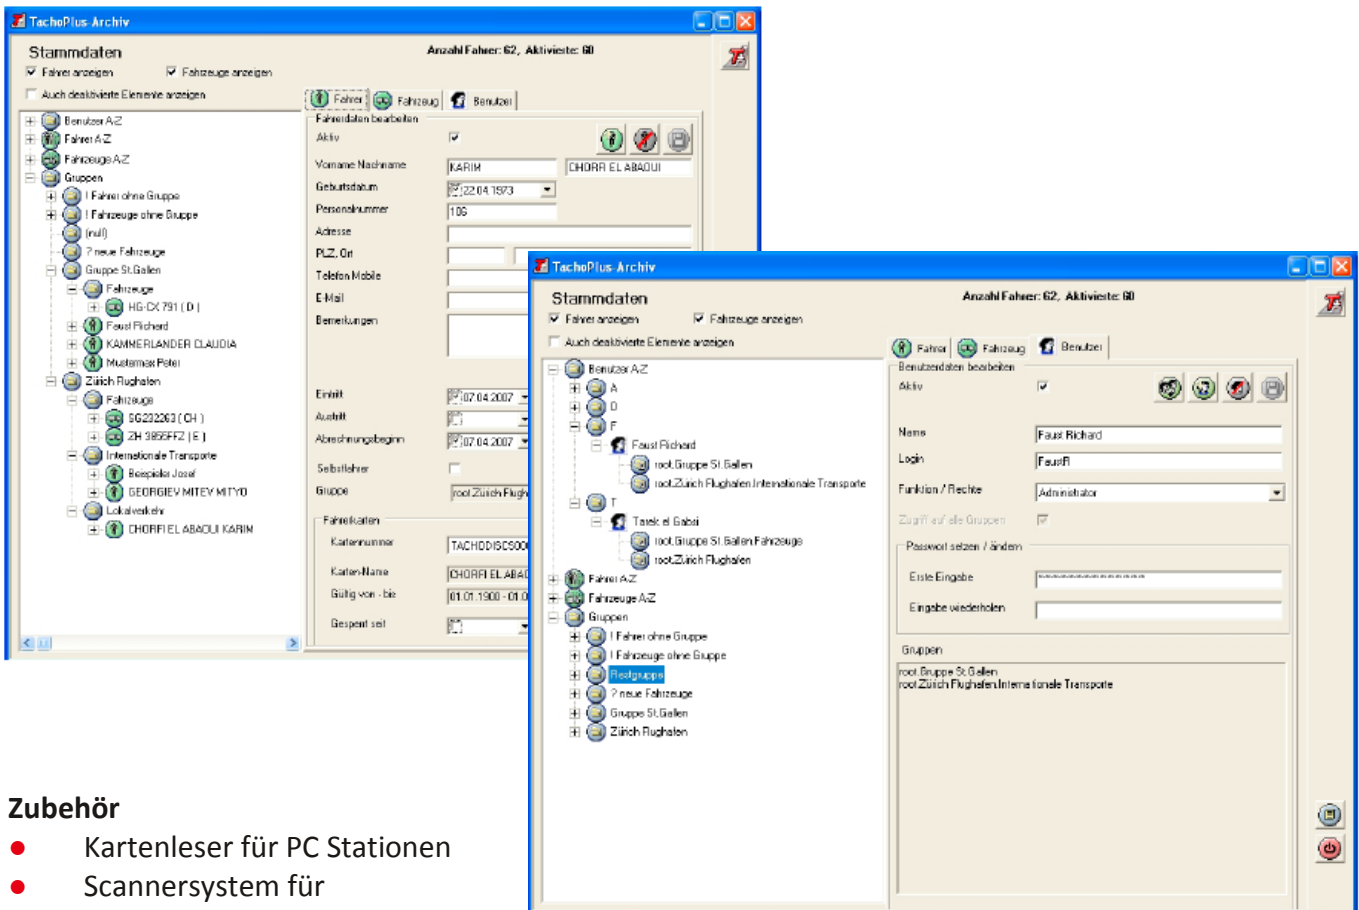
TachoPlus-Archiv

Stammdaten

Anzahl Fahrer: 62, Aktivierte: 60

Fahrer anzeigen
Fahrzeuge anzeigen
Auch deaktivierte Elemente anzeigen

Benutzer A-Z
Fahrer A-Z
Fahrzeuge A-Z
Gruppen
! Fahrer ohne Gruppe
! Fahrzeuge ohne Gruppe
(null)
? neue Fahrzeuge
Gruppe St.Gallen
Fahrzeuge
HG-CX 791 ( D )
Faust Richard
KAMMERLANDER CLAUDIA
Mustermax Peter
Zürich Flughafen
Fahrzeuge
SG232263 ( CH )
ZH 3856FFZ ( E )
Internationale Transporte
Beispieler Josef
GEORGIEV MITEV MITYO
Lokalverkehr
CHORFI EL ABAOUI KARIM

Fahrer
Fahrzeug
Benutzer

Fahrerdaten bearbeiten
Aktiv
Vorname Nachname
KARIM
CHORFI EL ABAOUI
Geburtsdatum
22.04.1973
Personalnummer
106
Adresse
PLZ, Ort
Telefon Mobile
E-Mail
Bemerkungen
Eintritt
07.04.2007
Austritt
Abrechnungsbeginn
07.04.2007
Selbstfahrer
Gruppe
root.Zürich Flugh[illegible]
Fahrerkarten
Kartennummer
TACHODISCS00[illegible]
Karten-Name
CHORFI EL ABA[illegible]
Gültig von - bis
01.01.1900 - 01.0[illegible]
Gesperrt seit

TachoPlus-Archiv

Stammdaten

Anzahl Fahrer: 62, Aktivierte: 60

Fahrer anzeigen
Fahrzeuge anzeigen
Auch deaktivierte Elemente anzeigen

Benutzer A-Z
A
D
F
Faust Richard
root.Gruppe St.Gallen
root.Zürich Flughafen.Internationale Transporte
T
Tarek el Gabai
root.Gruppe St.Gallen.Fahrzeuge
root.Zürich Flughafen
Fahrer A-Z
Fahrzeuge A-Z
Gruppen
! Fahrer ohne Gruppe
! Fahrzeuge ohne Gruppe
Restgruppe
? neue Fahrzeuge
Gruppe St.Gallen
Zürich Flughafen

Fahrer
Fahrzeug
Benutzer

Benutzerdaten bearbeiten
Aktiv
Name
Faust Richard
Login
FaustR
Funktion / Rechte
Administrator
Zugriff auf alle Gruppen
Passwort setzen / ändern
Erste Eingabe
***************
Eingabe wiederholen
Gruppen
root.Gruppe St.Gallen
root.Zürich Flughafen.Internationale Transporte

Zubehör
● Kartenleser für PC Stationen
● Scannersystem für